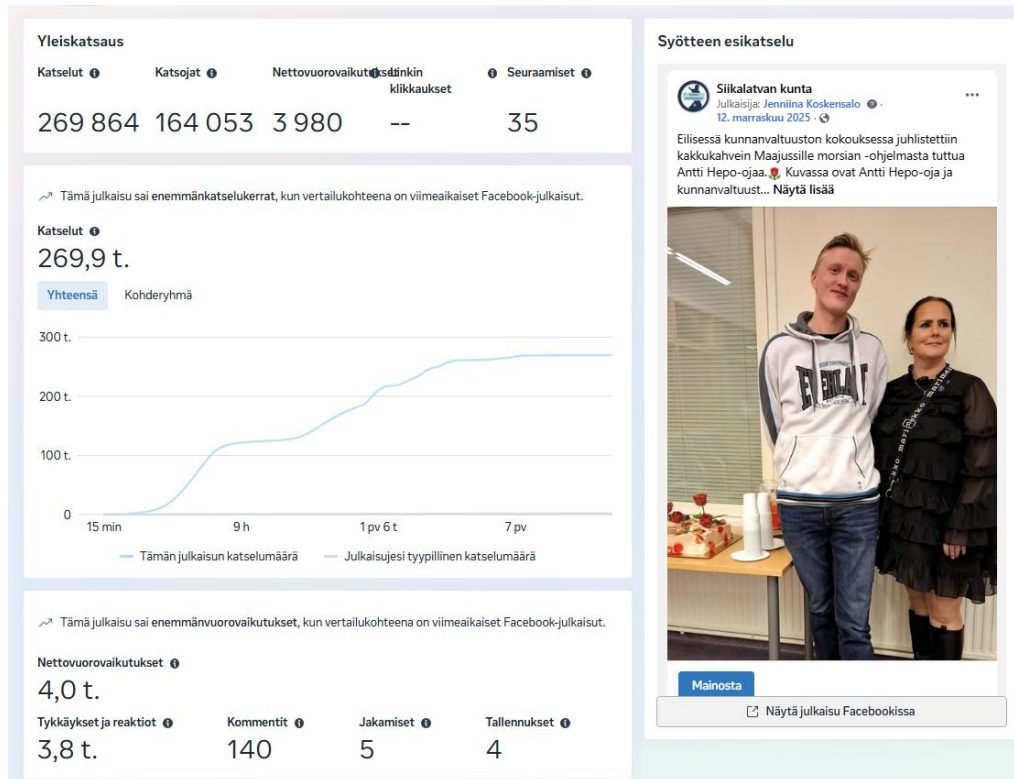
Yleiskatsaus

Katselut

Katsojat

Nettovuorovaikutukset

Linkin klikkaukset

Seuraamiset

269 864

164 053

3 980

--

35

Tämä julkaisu sai enemmänkatselukerrat, kun vertailukohteena on viimeaikaiset Facebook-julkaisut.

Katselut

269,9 t.

Yhteensä

Kohderyhmä

300 t.

200 t.

100 t.

0

15 min

9 h

1 pv 6 t

7 pv

Tämän julkaisun katselumäärä

Julkaisujesi tyypillinen katselumäärä

Tämä julkaisu sai enemmänvuorovaikutukset, kun vertailukohteena on viimeaikaiset Facebook-julkaisut.

Nettovuorovaikutukset

4,0 t.

Tykkäykset ja reaktiot

3,8 t.

Kommentit

140

Jakamiset

5

Tallennukset

4

Syötteen esikatselu

Siikalatvan kunta

Julkaisija: Jenniina Koskensalo · 12. marraskuu 2025 ·

Eilisessä kunnanvaltuuston kokouksessa juhlistettiin kakkukahvein Maajussille morsian -ohjelmasta tuttua Antti Hepo-ojaa. Kuvassa ovat Antti Hepo-oja ja kunnanvaltuust... Näytä lisää

EVERLAST

Mainosta

Näytä julkaisu Facebookissa